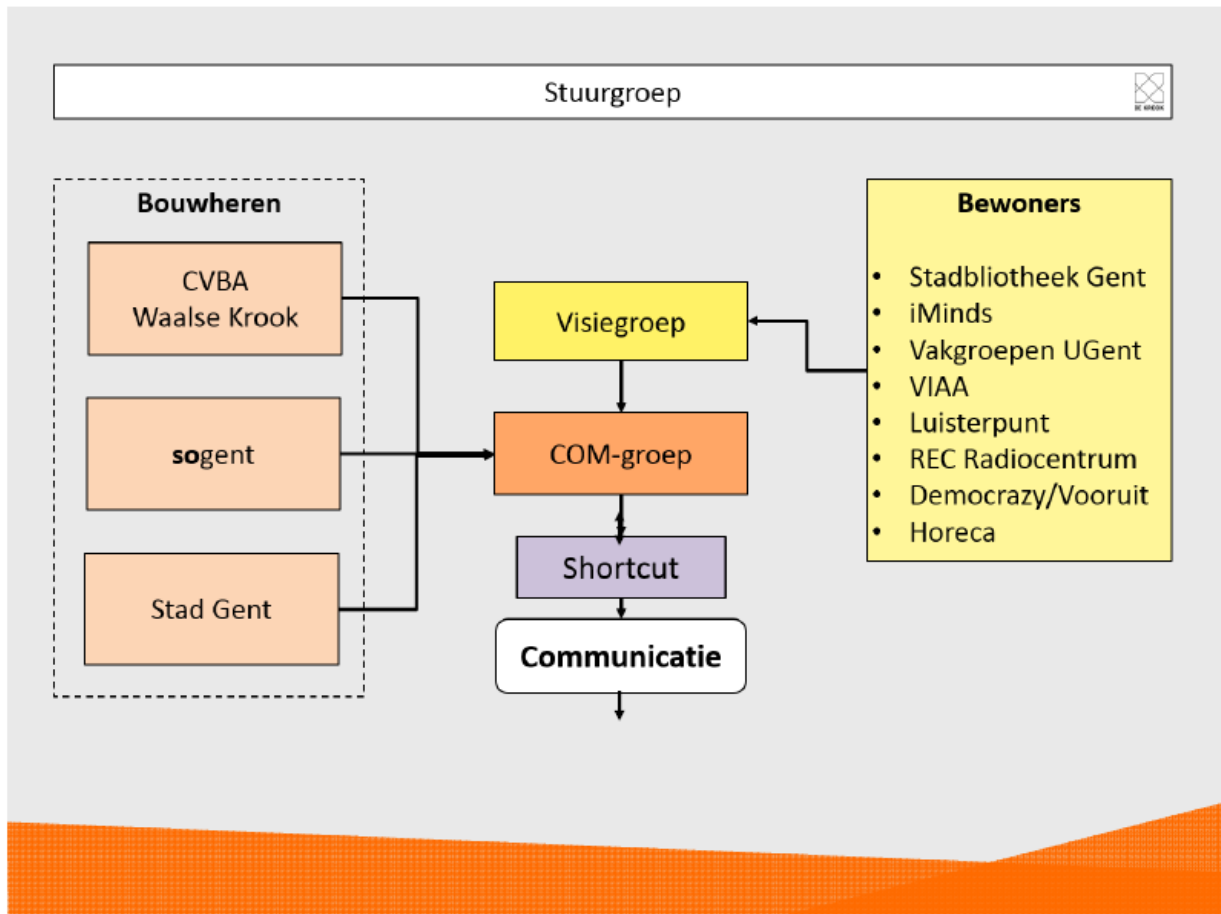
Stuurgroep

DE KROOK

Bouwheren

CVBA
Waalse Krook

sogent

Stad Gent

Visiegroep

COM-groep

Shortcut

Communicatie

Bewoners

- Stadbliotheek Gent
- iMinds
- Vakgroepen UGent
- VIAA
- Luisterpunt
- REC Radiocentrum
- Democrazy/Vooruit
- Horeca